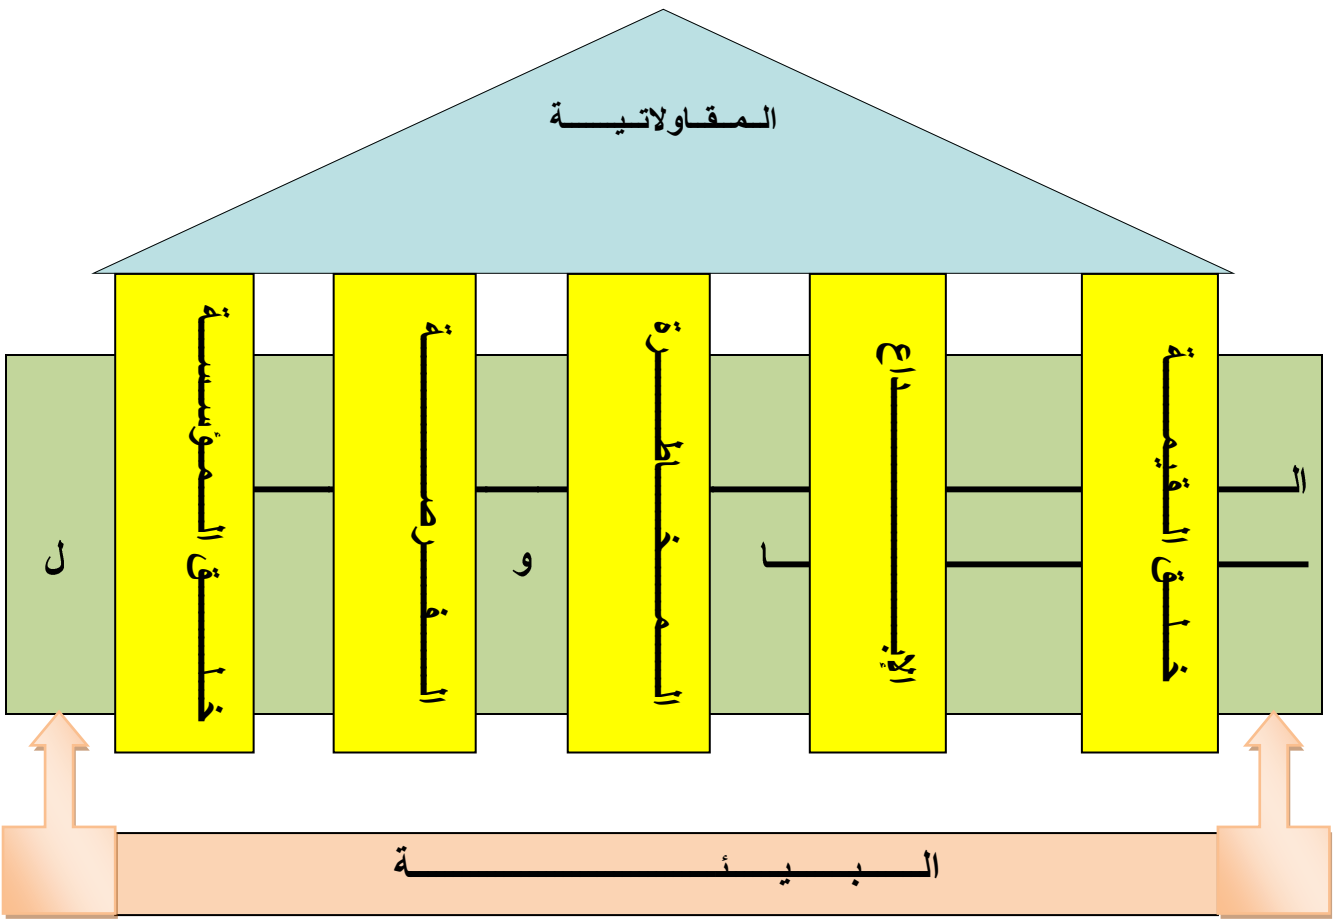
المـقـاولاتـيـــة

الـــ ـــــــــــ ـــــــــــ ـــــــــــ ـــــــــــ و ـــــــــــ ـــــــــــ ل

ا ـــــــــــ ـــــــــــ ـــــــــــ

الــتـقـنـيـة

الإبـداع

الـمـخـاطـرة

الـمـبـادرة

الـمـؤسـسـة

الـــبـــيـــئـــة